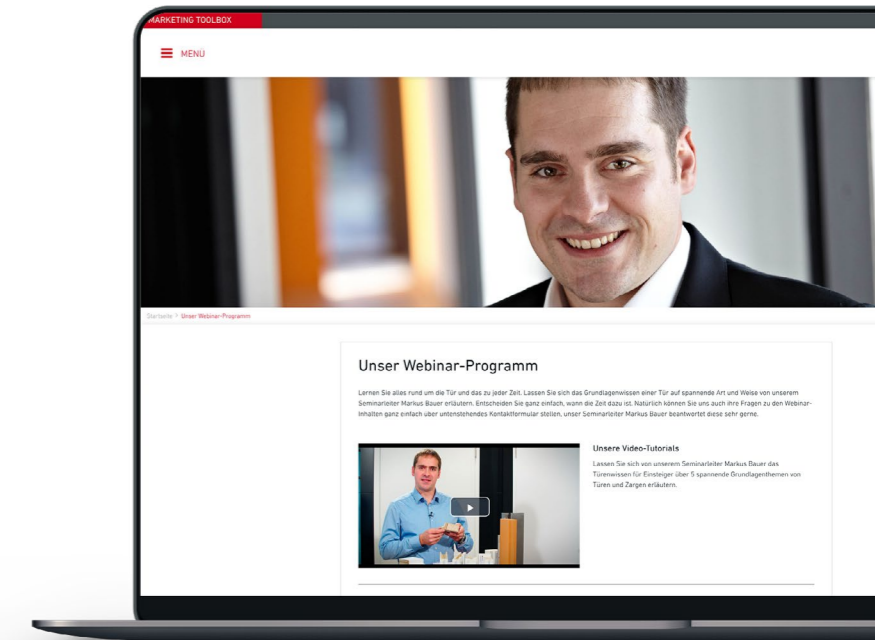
MARKETING TOOLBOX

MENÜ

Startseite > Unser Webinar-Programm

Unser Webinar-Programm

Lernen Sie alles rund um die Tür und das zu jeder Zeit. Lassen Sie sich das Grundlagenwissen einer Tür auf spannende Art und Weise von unserem Seminarleiter Markus Bauer erläutern. Entscheiden Sie ganz einfach, wann die Zeit dazu ist. Natürlich können Sie uns auch ihre Fragen zu den Webinar-Inhalten ganz einfach über untenstehendes Kontaktformular stellen, unser Seminarleiter Markus Bauer beantwortet diese sehr gerne.

Unsere Video-Tutorials

Lassen Sie sich von unserem Seminarleiter Markus Bauer das Türenwissen für Einsteiger über 5 spannende Grundlagenthemen von Türen und Zargen erläutern.